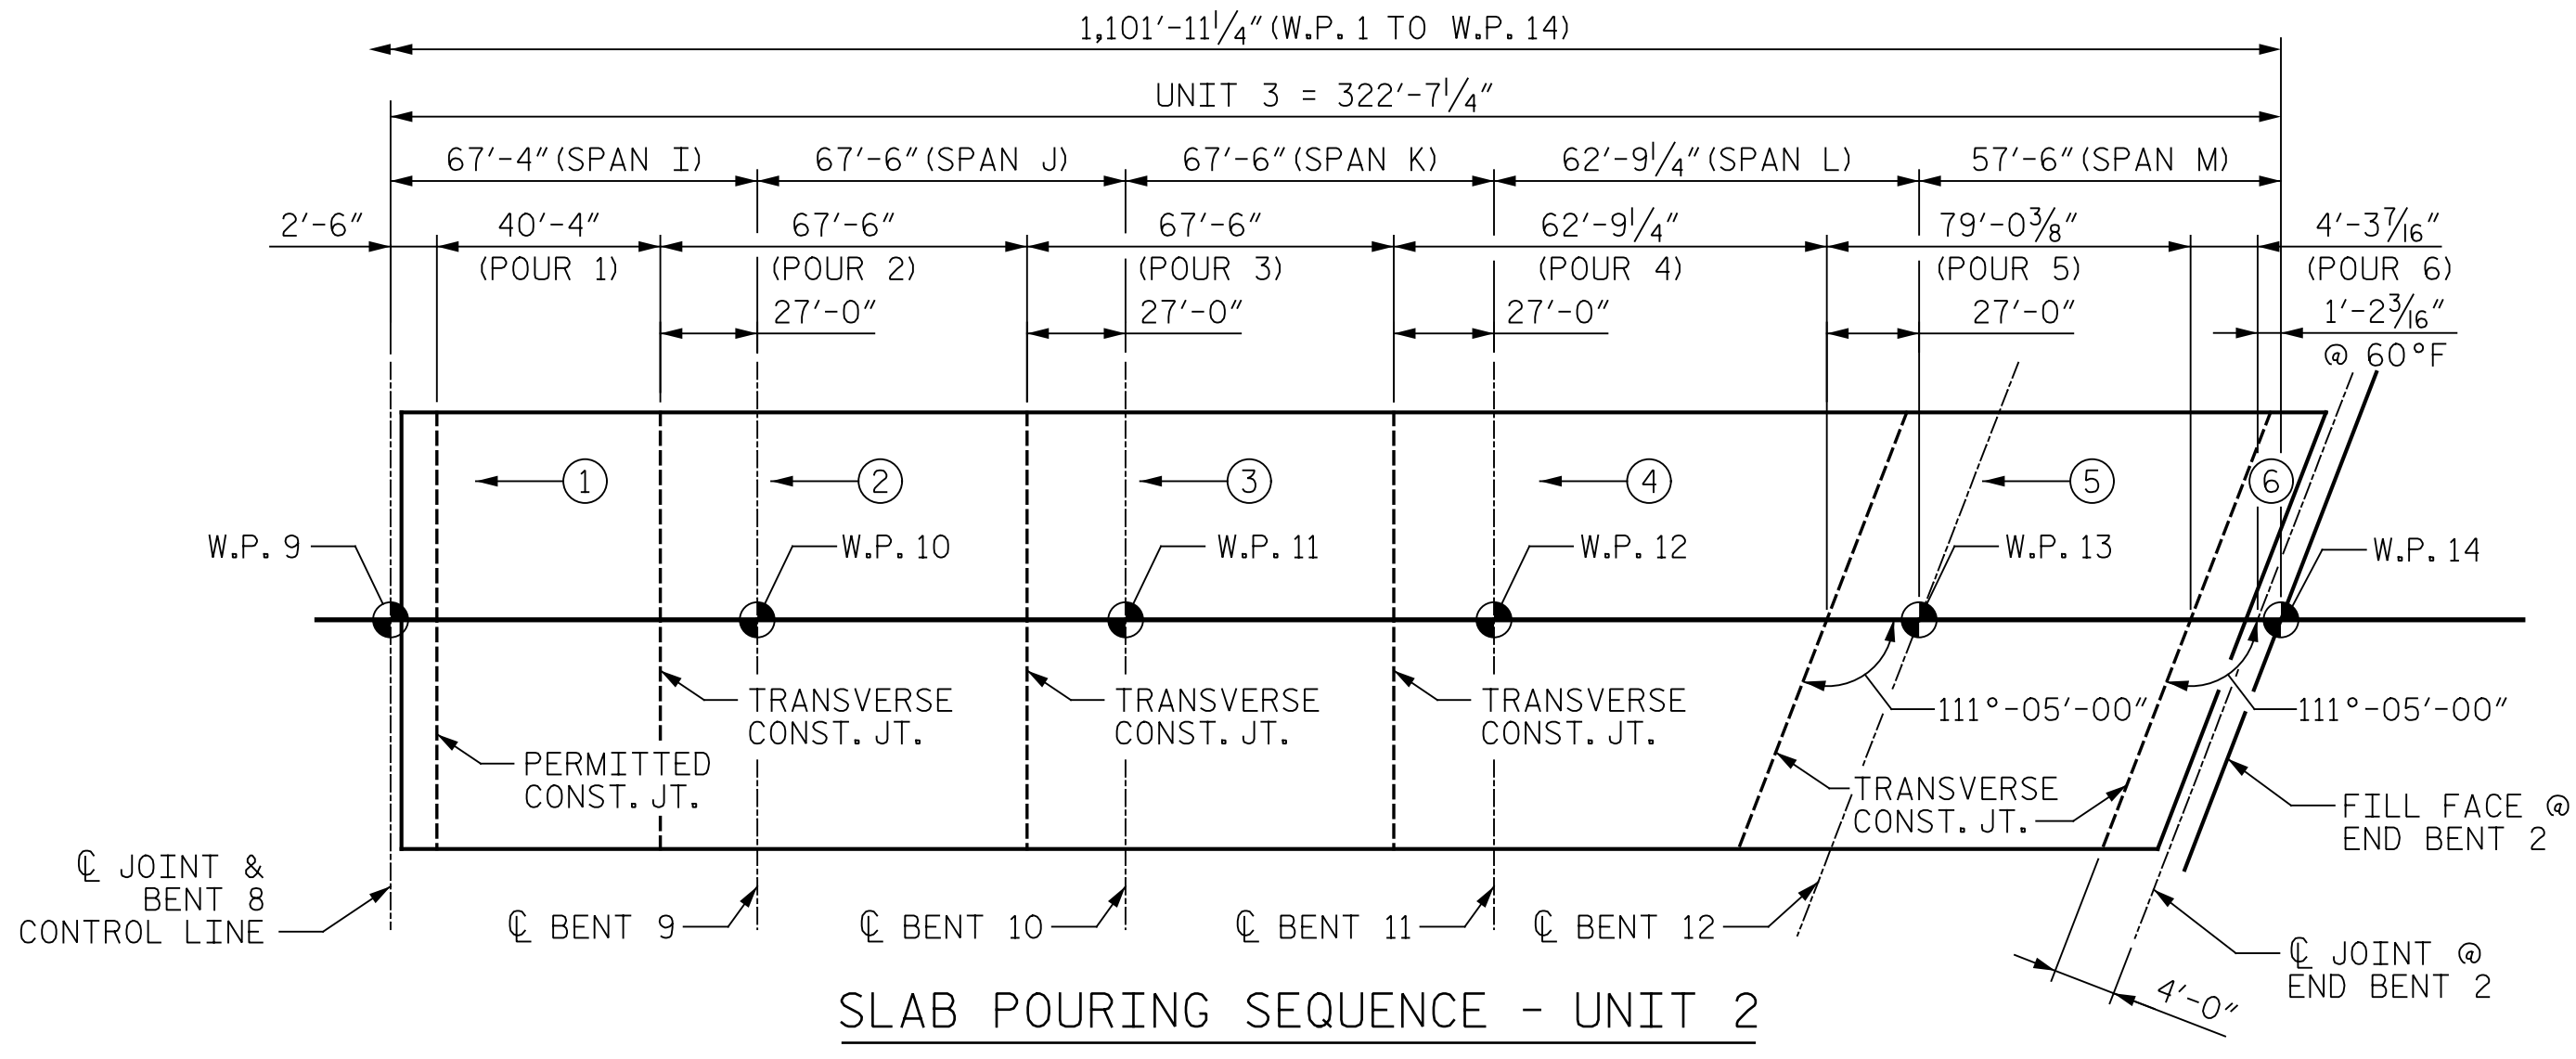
1,101′-11$\frac{1}{4}$″(W.P. 1 TO W.P. 14)

UNIT 3 = 322′-7$\frac{1}{4}$″

67′-4″(SPAN I) 67′-6″(SPAN J) 67′-6″(SPAN K) 62′-9$\frac{1}{4}$″(SPAN L) 57′-6″(SPAN M)

2′-6″ 40′-4″ (POUR 1) 67′-6″ (POUR 2) 27′-0″ 67′-6″ (POUR 3) 27′-0″ 62′-9$\frac{1}{4}$″ (POUR 4) 27′-0″ 79′-0$\frac{3}{8}$″ (POUR 5) 27′-0″ 4′-3$\frac{7}{16}$″ (POUR 6) 1′-2$\frac{3}{16}$″ @ 60°F

1 2 3 4 5 6

W.P. 9 W.P. 10 W.P. 11 W.P. 12 W.P. 13 W.P. 14

TRANSVERSE CONST. JT.
TRANSVERSE CONST. JT.
TRANSVERSE CONST. JT.
111°-05′-00″
111°-05′-00″
PERMITTED CONST. JT.
TRANSVERSE CONST. JT.
FILL FACE @ END BENT 2

℄ JOINT & BENT 8 CONTROL LINE
℄ BENT 9
℄ BENT 10
℄ BENT 11
℄ BENT 12
℄ JOINT @ END BENT 2
4′-0″

SLAB POURING SEQUENCE - UNIT 2